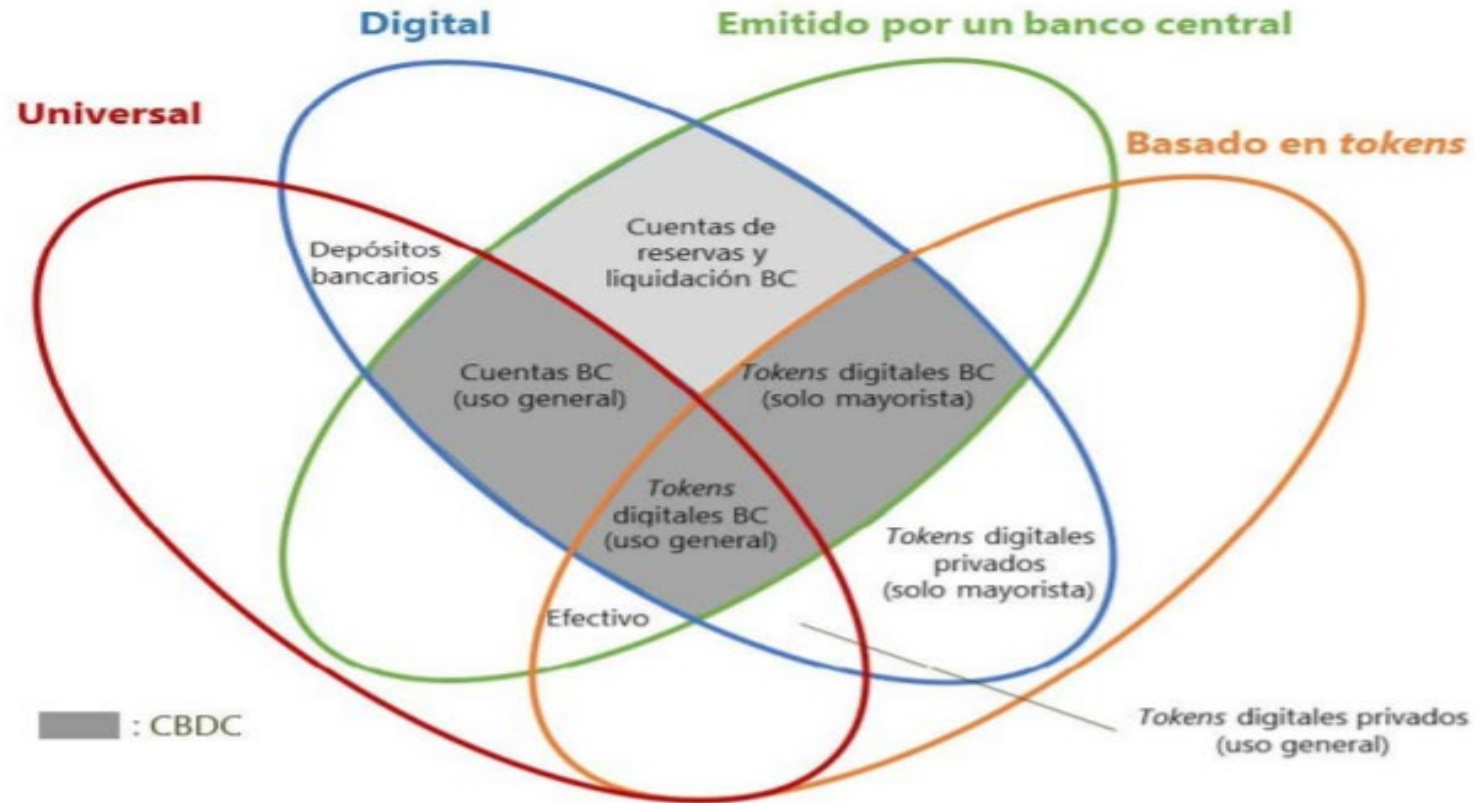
Digital

Emitido por un banco central

Universal

Basado en tokens

Depósitos bancarios

Cuentas de reservas y liquidación BC

Cuentas BC (uso general)

Tokens digitales BC (solo mayorista)

Tokens digitales BC (uso general)

Tokens digitales privados (solo mayorista)

Efectivo

: CBDC

Tokens digitales privados (uso general)